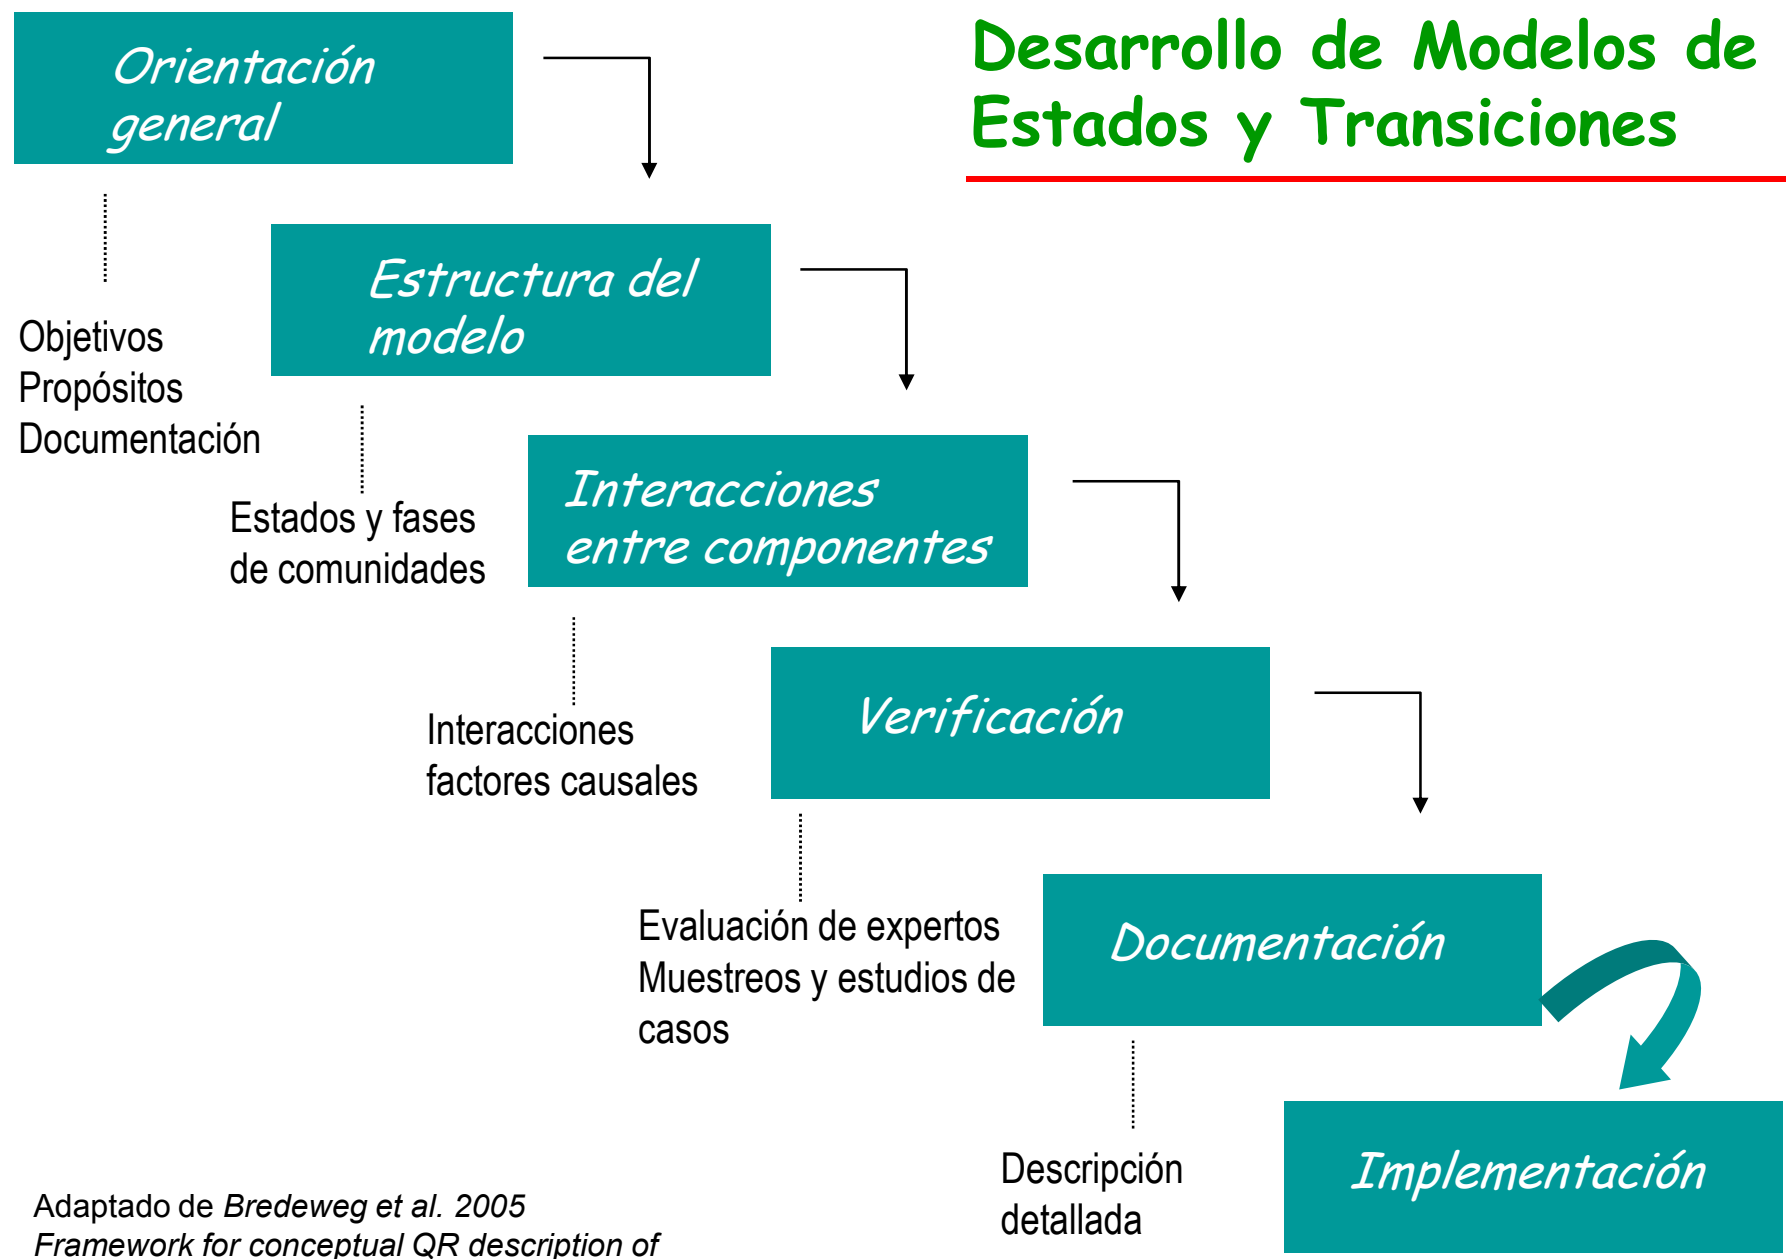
Desarrollo de Modelos de Estados y Transiciones

Orientación general

Objetivos
Propósitos
Documentación

Estructura del modelo

Estados y fases de comunidades

Interacciones entre componentes

Interacciones factores causales

Verificación

Evaluación de expertos
Muestreos y estudios de casos

Documentación

Descripción detallada

Implementación

Adaptado de *Bredeweg et al. 2005*
*Framework for conceptual QR description of*